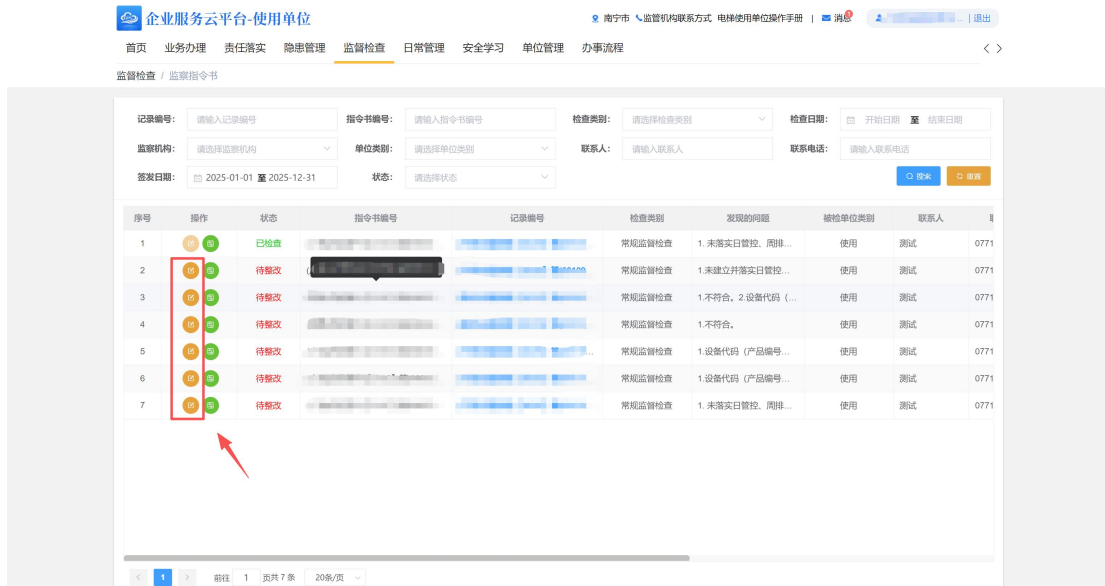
企业服务云平台-使用单位

南宁市 监管机构联系方式 电梯使用单位操作手册 | 消息 | 退出

首页 业务办理 责任落实 隐患管理 监督检查 日常管理 安全学习 单位管理 办事流程

监督检查 / 监察指令书

记录编号: 请输入记录编号
指令书编号: 请输入指令书编号
检查类别: 请选择检查类别
检查日期: 开始日期 至 结束日期
监察机构: 请选择监察机构
单位类别: 请选择单位类别
联系人: 请输入联系人
联系电话: 请输入联系电话
签发日期: 2025-01-01 至 2025-12-31
状态: 请选择状态

搜索 重置

| 序号 | 操作 | 状态 | 指令书编号 | 记录编号 | 检查类别 | 发现的问题 | 被检单位类别 | 联系人 | 联 |
|---|---|---|---|---|---|---|---|---|---|
| 1 | | 已检查 | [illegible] | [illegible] | 常规监督检查 | 1. 未落实日管控、周排... | 使用 | 测试 | 0771 |
| 2 | | 待整改 | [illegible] | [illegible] | 常规监督检查 | 1.未建立并落实日管控... | 使用 | 测试 | 0771 |
| 3 | | 待整改 | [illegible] | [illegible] | 常规监督检查 | 1.不符合。2.设备代码（... | 使用 | 测试 | 0771 |
| 4 | | 待整改 | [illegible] | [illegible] | 常规监督检查 | 1.不符合。 | 使用 | 测试 | 0771 |
| 5 | | 待整改 | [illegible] | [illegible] | 常规监督检查 | 1.设备代码（产品编号... | 使用 | 测试 | 0771 |
| 6 | | 待整改 | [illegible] | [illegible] | 常规监督检查 | 1.设备代码（产品编号... | 使用 | 测试 | 0771 |
| 7 | | 待整改 | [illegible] | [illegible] | 常规监督检查 | 1. 未落实日管控、周排... | 使用 | 测试 | 0771 |

< 1 > 前往 1 页共 7 条 20条/页